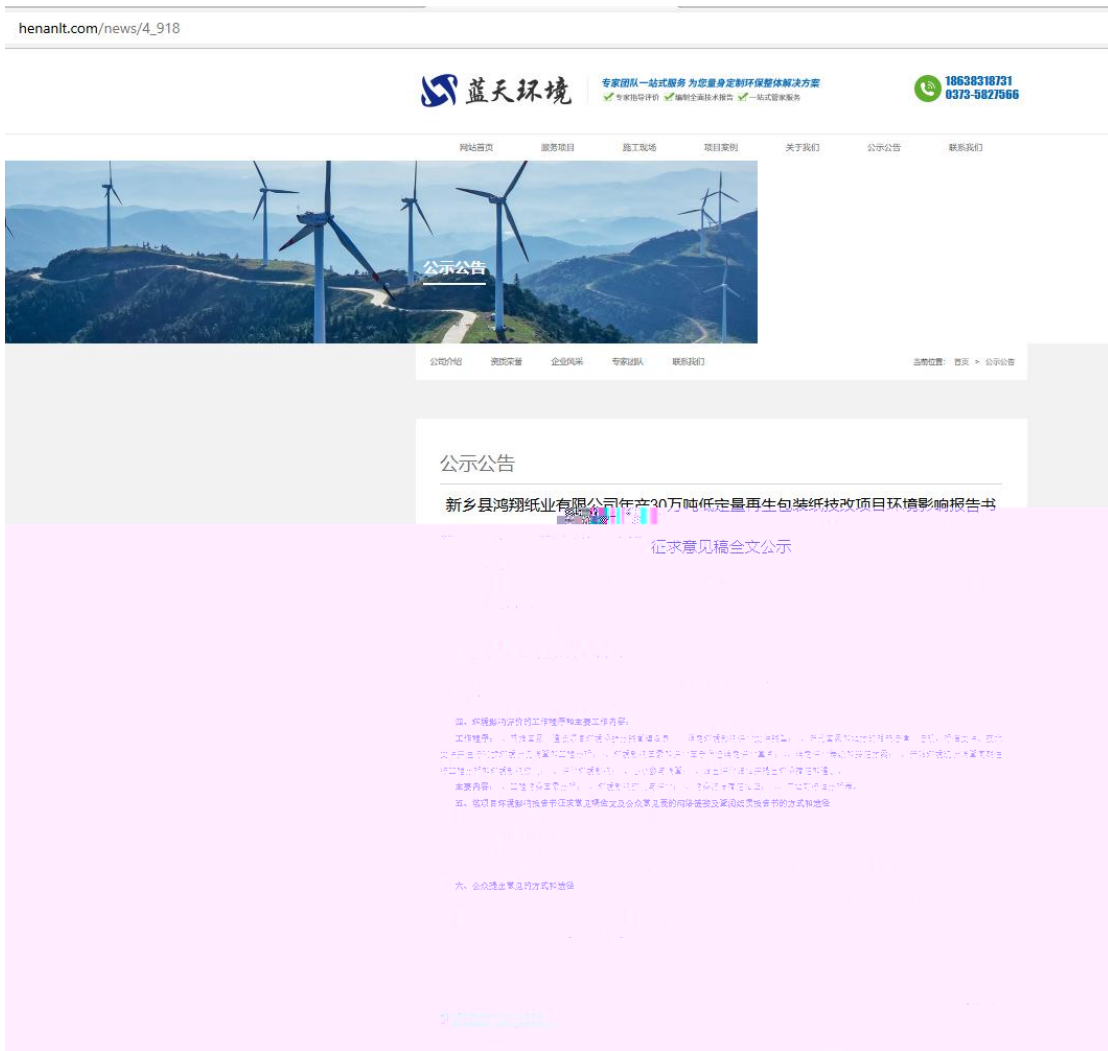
henanlt.com/news/4_918

蓝天环境

专家团队一站式服务 为您量身定制环保整体解决方案
专家指导评价 编制全面技术报告 一站式管家服务

18638318731
0373-5827566

网站首页 服务项目 施工现场 项目案例 关于我们 公示公告 联系我们

公示公告

公司介绍 资质荣誉 企业风采 专家团队 联系我们

当前位置: 首页 > 公示公告

公示公告

新乡县鸿翔纸业有限公司年产30万吨低定量再生包装纸技改项目环境影响报告书

征求意见稿全文公示

四、环境影响评价的工作程序和主要工作内容

工作程序: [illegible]

主要内容: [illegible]

五、征求意见稿全文及公众意见表的网络链接及查阅纸质报告书的方式和途径

六、公众提出意见的方式和途径

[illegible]